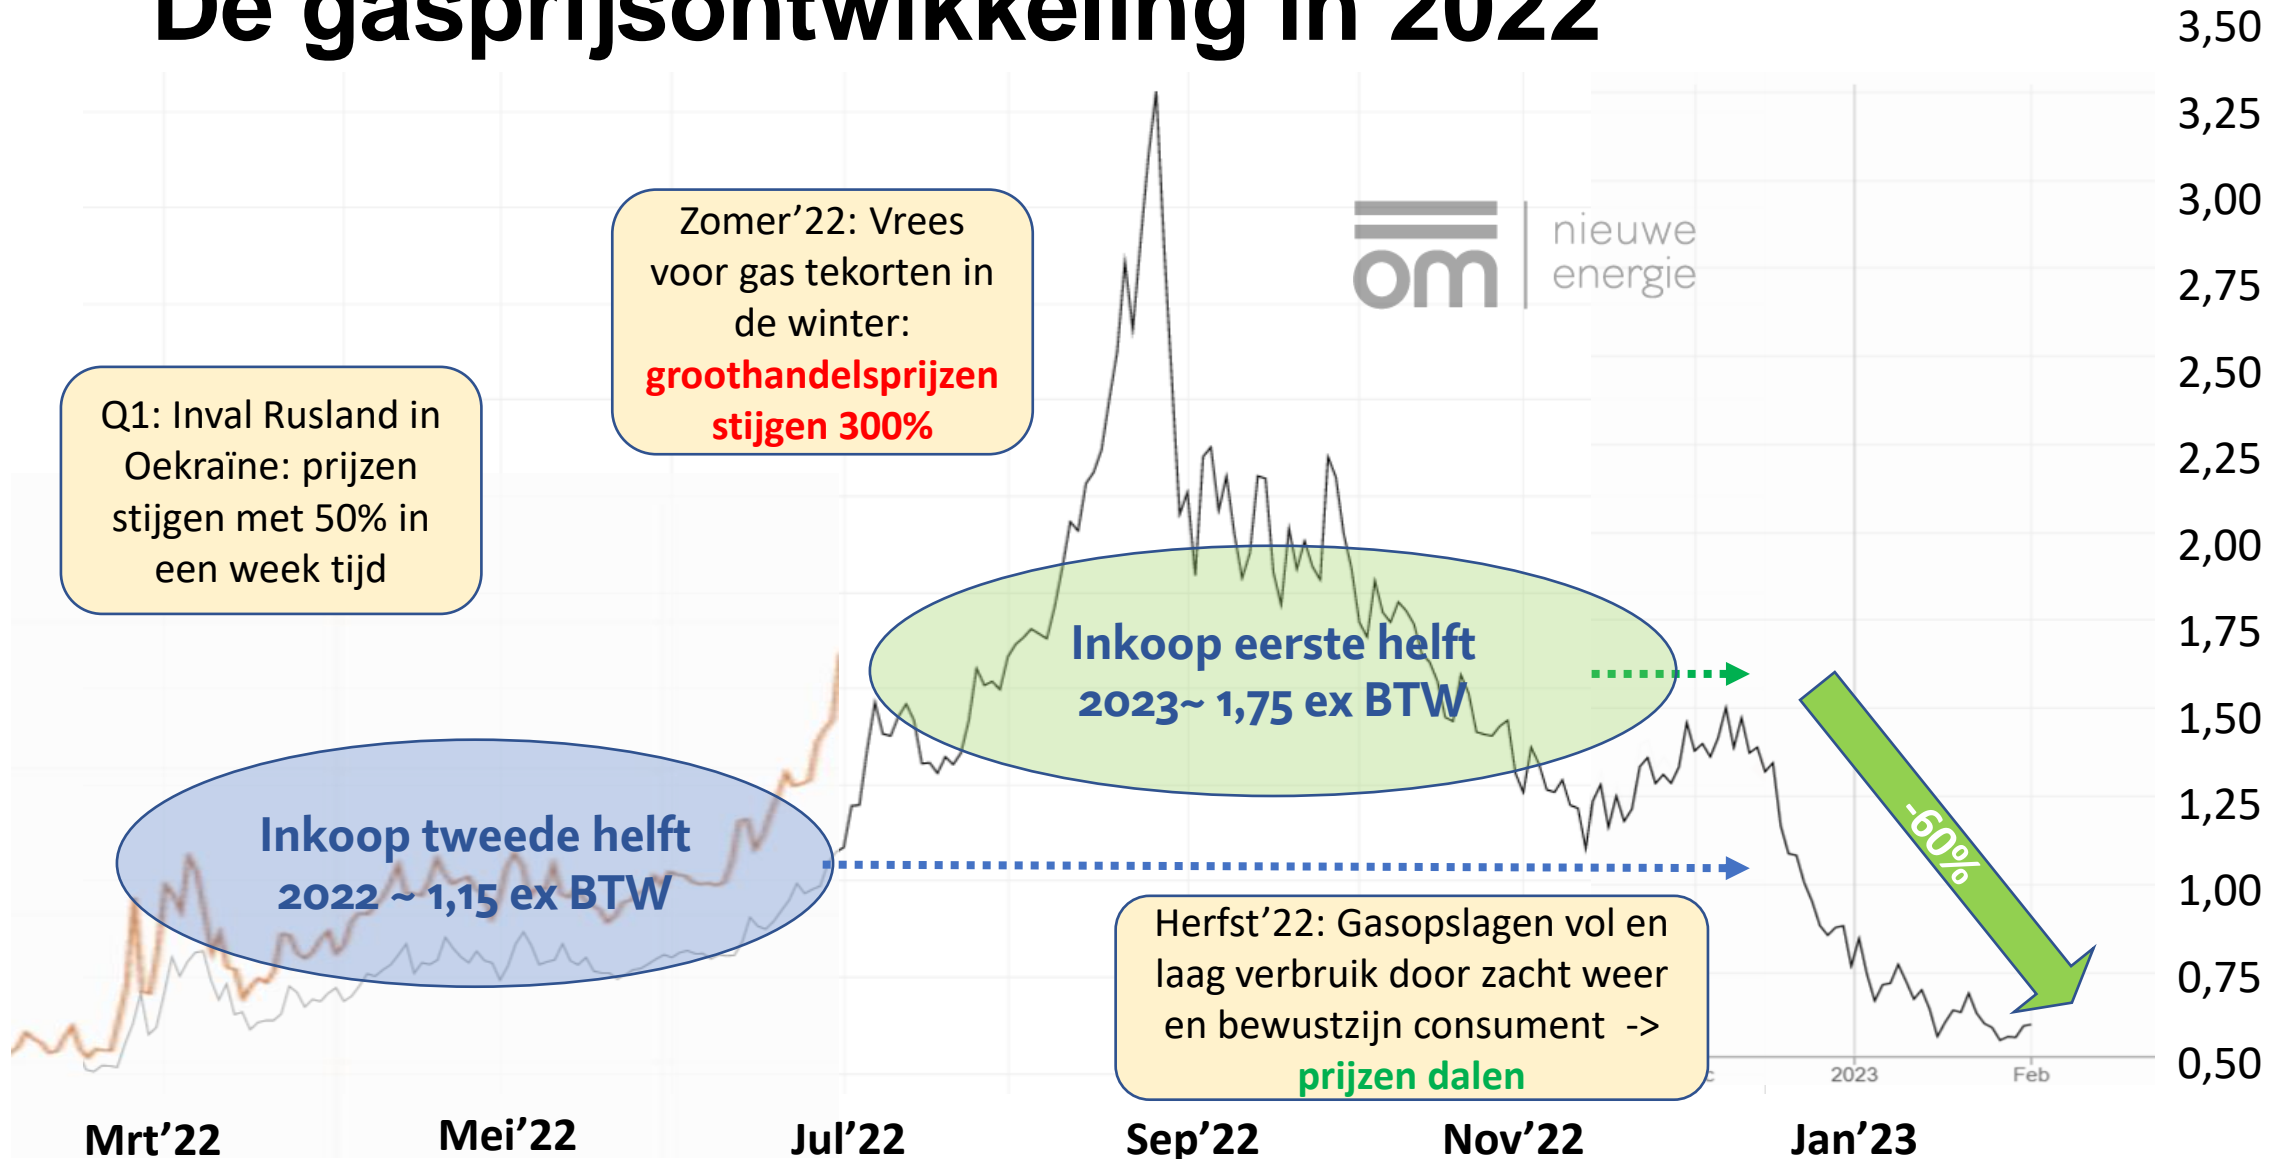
De gasprijsontwikkeling in 2022

3,50
3,25
3,00
2,75
2,50
2,25
2,00
1,75
1,50
1,25
1,00
0,75
0,50

Zomer'22: Vrees voor gas tekorten in de winter: groothandelsprijzen stijgen 300%

om | nieuwe energie

Q1: Inval Rusland in Oekraïne: prijzen stijgen met 50% in een week tijd

Inkoop eerste helft 2023~ 1,75 ex BTW

-60%

Inkoop tweede helft 2022 ~ 1,15 ex BTW

Herfst'22: Gasopslagen vol en laag verbruik door zacht weer en bewustzijn consument -> prijzen dalen

2023
Feb

Mrt'22
Mei'22
Jul'22
Sep'22
Nov'22
Jan'23